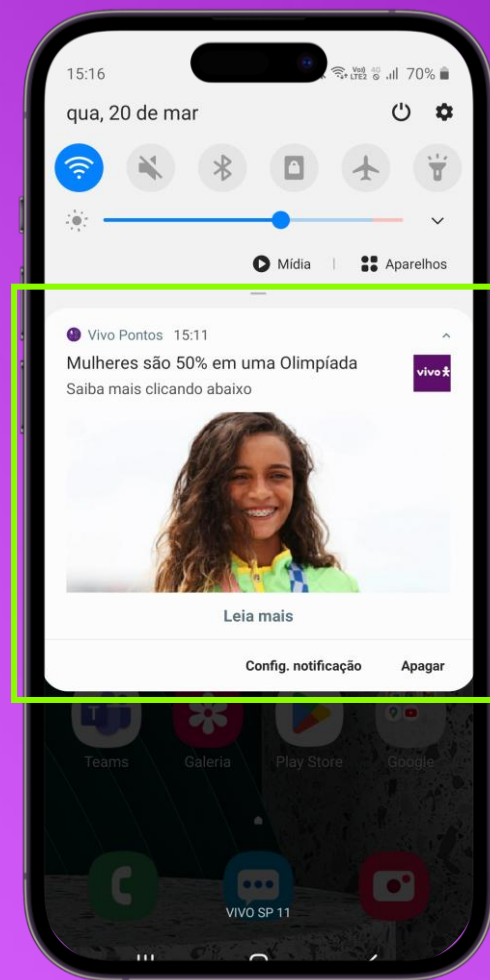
15:16
70%

qua, 20 de mar

Mídia | Aparelhos

Vivo Pontos 15:11
Mulheres são 50% em uma Olimpíada
Saiba mais clicando abaixo

vivo

Leia mais

Config. notificação Apagar

Teams Galeria Play Store Google

VIVO SP 11